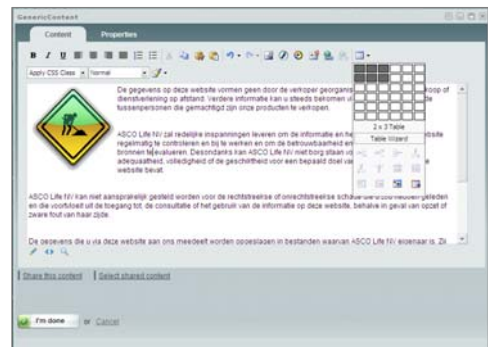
GenericContent

Content Properties

Apply CSS Class Normal

De gegevens op deze website vormen geen door de verkoper georganiseerd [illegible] koop of dienstverlening op afstand. Verdere informatie kan u steeds bekomen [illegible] tussenpersonen die gemachtigd zijn onze producten te verkopen.

ASCO Life NV zal redelijke inspanningen leveren om de informatie en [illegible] website regelmatig te controleren en bij te werken en om de betrouwbaarheid en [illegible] bronnen te evalueren. Desondanks kan ASCO Life NV niet borg staan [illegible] adequaatheid, volledigheid of de geschiktheid voor een bepaald doel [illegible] website bevat.

2 x 3 Table

Table Wizard

ASCO Life NV kan niet aansprakelijk gesteld worden voor de rechtstreekse of onrechtstreekse schade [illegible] en die voortvloeit uit de toegang tot, de consultatie of het gebruik van de informatie op deze website, behalve in geval van opzet of zware fout van haar zijde.

De gegevens die u via deze website aan ons meedeelt worden opgeslagen in bestanden waarvan ASCO Life NV eigenaar is. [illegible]

Share this content | Select shared content

I'm done or Cancel